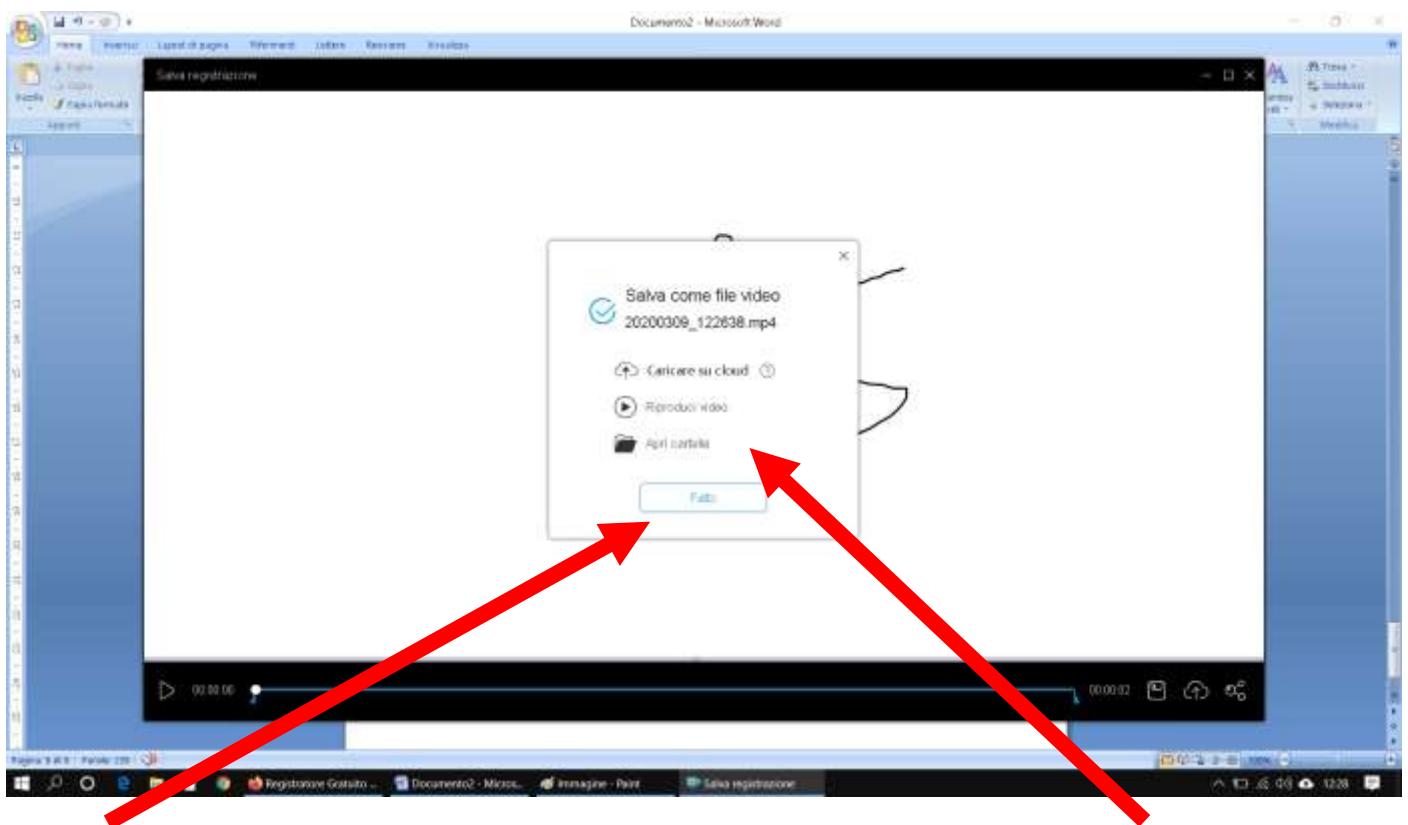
Documento2 - Microsoft Word

Home Inserisci Layout di pagina Riferimenti Lettere Revisione Visualizza

Incolla Taglia Copia Copia formato

Appunti

Trova Sostituisci Seleziona

Modifica

Salva registrazione

Salva come file video
20200309_122638.mp4

Caricare su cloud

Riproduci video

Apri cartella

Fatto

00:00:00

00:00:02

Pagina 5 di 5 Parole: 235

Registrazione Gratuita ... Documento2 - Micros... Immagine - Paint Salva registrazione

12:28